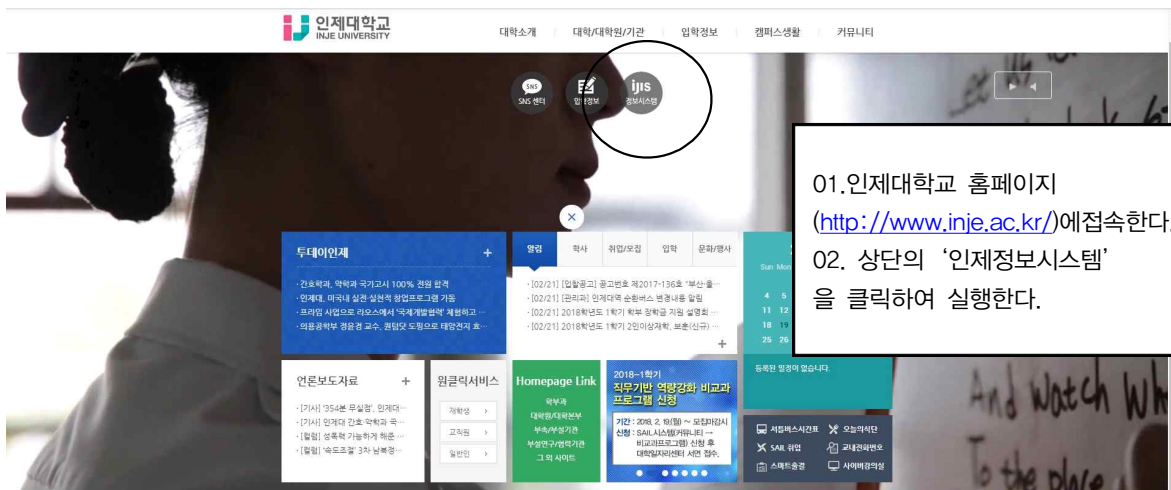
인제대학교
INJE UNIVERSITY

대학소개 | 대학/대학원/기관 | 입학정보 | 캠퍼스생활 | 커뮤니티

SNS 센터 | 입학정보 | 정보시스템

01.인제대학교 홈페이지 (http://www.inje.ac.kr/)에접속한다.
02. 상단의 '인제정보시스템'을 클릭하여 실행한다.

투데이인제 +
· 간호학과, 약학과 국가고시 100% 전원 합격
· 인제대, 미국내 실전 실천적 창업프로그램 가동
· 프라임 사업으로 라오스에서 '국제개발협력' 체험하고 ···
· 의용공학부 정윤경 교수, 원당모 도핑으로 태양전지 효···

알림 | 학사 | 취업/모집 | 입학 | 문화/행사
· [02/21] [입찰공고] 공고번호 제2017-136호 "부산·울···
· [02/21] [관리처] 인제대역 순환버스 변경내용 알림
· [02/21] 2018학년도 1학기 학부 장학금 지원 설명회 ···
· [02/21] 2018학년도 1학기 2인이상재학, 보훈(신규) ···
+

Sun Mon
4 5
11 12
18 19
25 26
등록된 일정이 없습니다.

언론보도자료 +
· [기사] '354분 무실점', 인제대···
· [기사] 인제대 간호·약학과 국···
· [칼럼] 성폭력 가능하게 해준 ···
· [칼럼] '속도조절' 3차 남북정···

원클릭서비스
재학생 ›
교직원 ›
일반인 ›

Homepage Link
학부과
대학원/대학본부
부속/부설기관
부설연구/협력기관
그 외 사이트

2018-1학기
직무기반 역량강화 비교과 프로그램 신청
기간 : 2018. 2. 19(월) ~ 모집마감시
신청 : SAIL시스템(커뮤니티 → 비교과프로그램) 신청 후 대학일자리센터 서면 접수.

셔틀버스시간표 | 오늘의식단
SAIL 취업 | 교내전화번호
스마트출결 | 사이버강의실

And Watch Wh
To the place